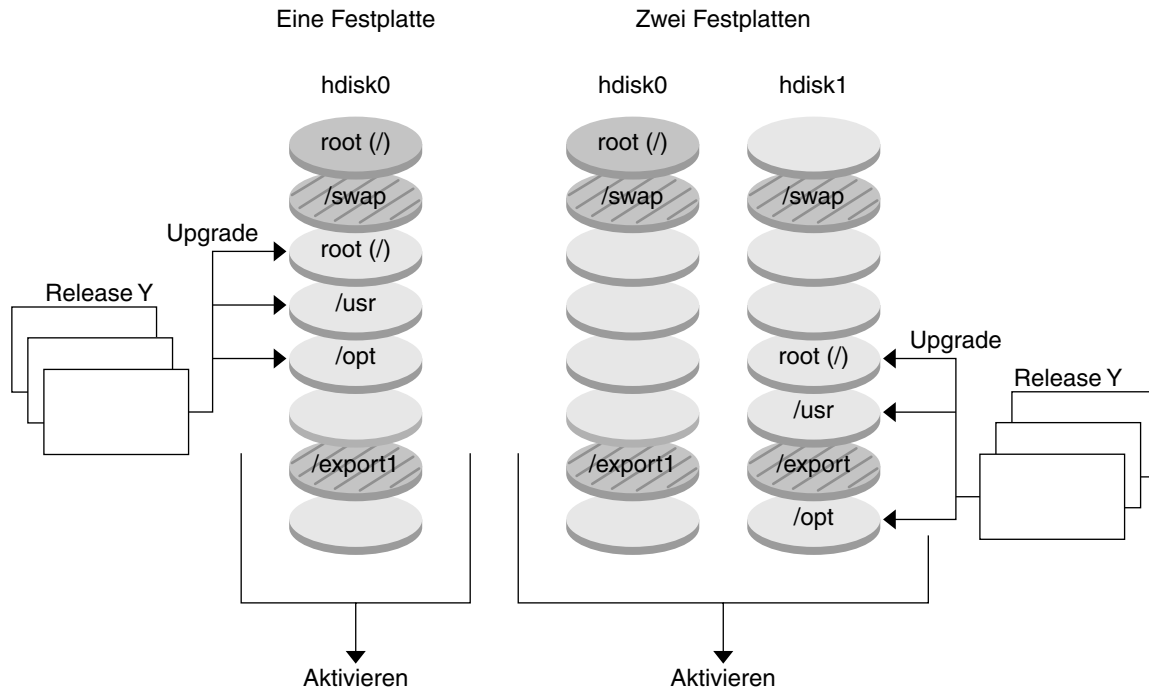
Eine Festplatte

hdisk0

root (/)

/swap

Upgrade

root (/)

Release Y

/usr

/opt

/export1

Aktivieren

Zwei Festplatten

hdisk0

root (/)

/swap

/export1

hdisk1

/swap

root (/)

Upgrade

/usr

Release Y

/export

/opt

Aktivieren